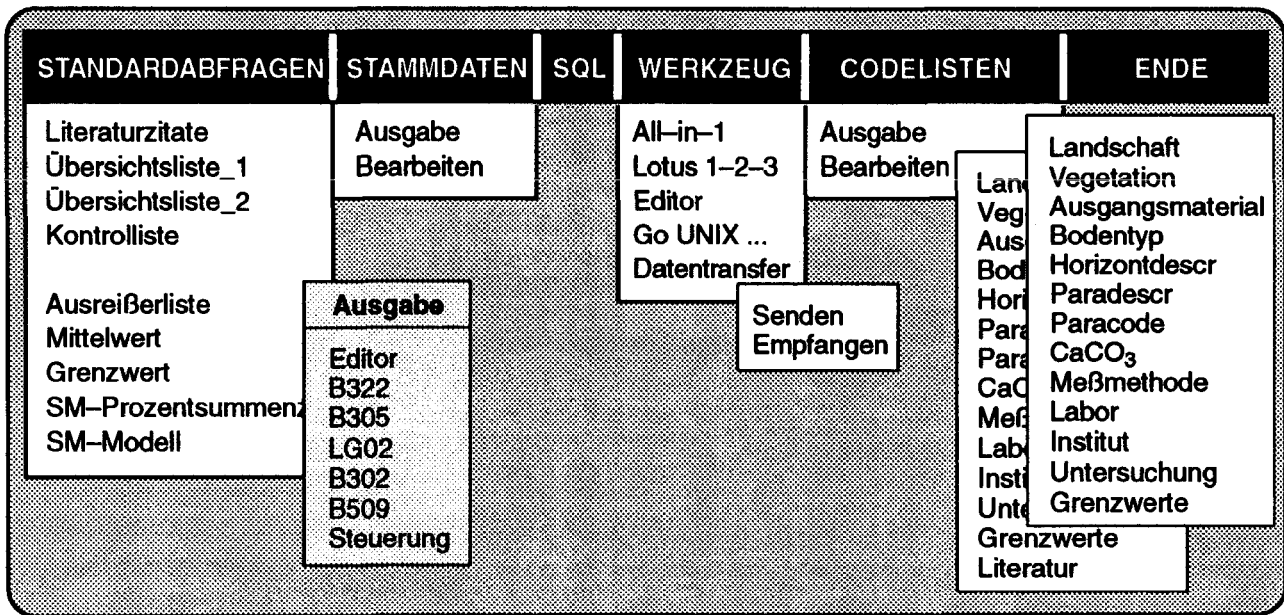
STANDARDABFRAGEN STAMMDATEN SQL WERKZEUG CODELISTEN ENDE

Literaturzitate
Übersichtsliste_1
Übersichtsliste_2
Kontrolliste

Ausreißerliste
Mittelwert
Grenzwert
SM–Prozentsummenz
SM–Modell

Ausgabe
Bearbeiten

Ausgabe

Editor
B322
B305
LG02
B302
B509
Steuerung

All–in–1
Lotus 1–2–3
Editor
Go UNIX ...
Datentransfer

Senden
Empfangen

Ausgabe
Bearbeiten

Lan
Veg
Aus
Bod
Hori
Para
Para
CaC
Meß
Labo
Insti
Unte
Grenzwerte
Literatur

Landschaft
Vegetation
Ausgangsmaterial
Bodentyp
Horizontdescr
Paradescr
Paracode
$CaCO_3$
Meßmethode
Labor
Institut
Untersuchung
Grenzwerte